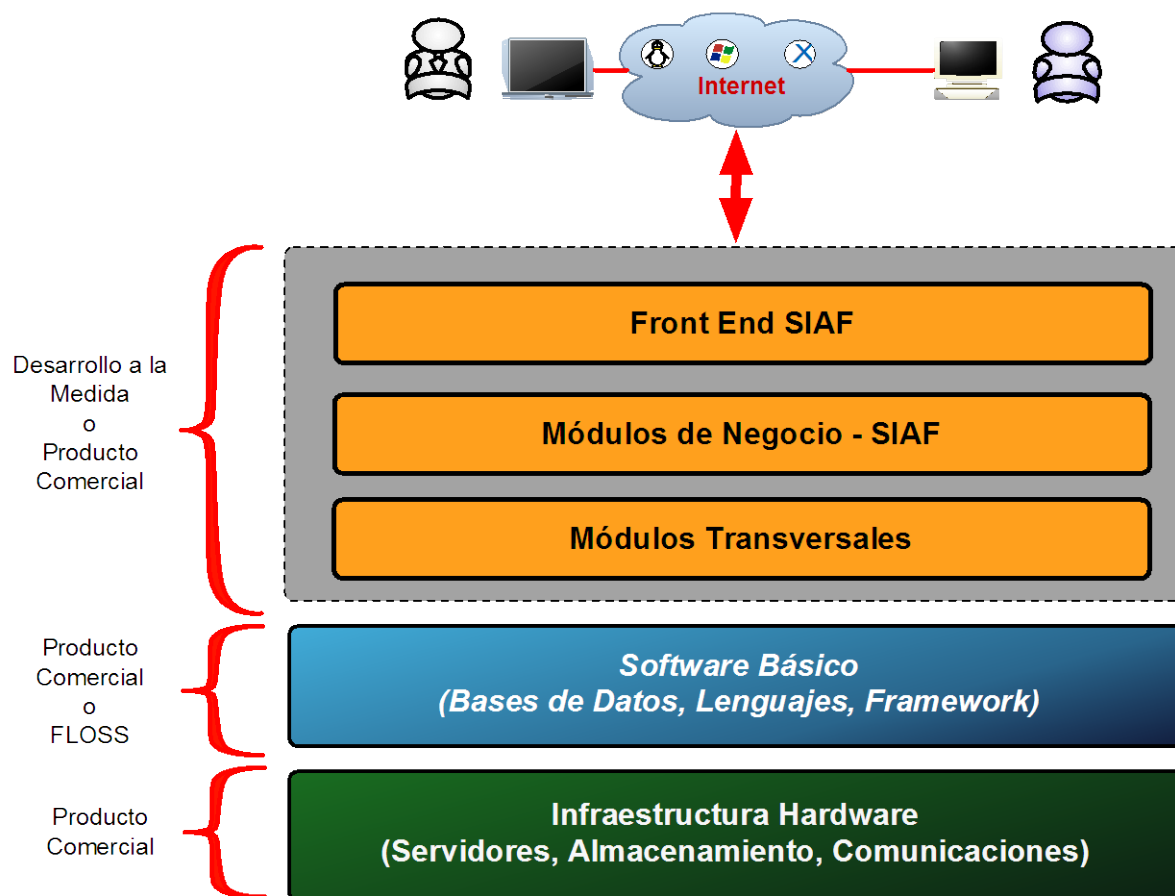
Internet

Desarrollo a la Medida o Producto Comercial

Front End SIAF

Módulos de Negocio - SIAF

Módulos Transversales

Producto Comercial o FLOSS

Software Básico
(Bases de Datos, Lenguajes, Framework)

Producto Comercial

Infraestructura Hardware
(Servidores, Almacenamiento, Comunicaciones)